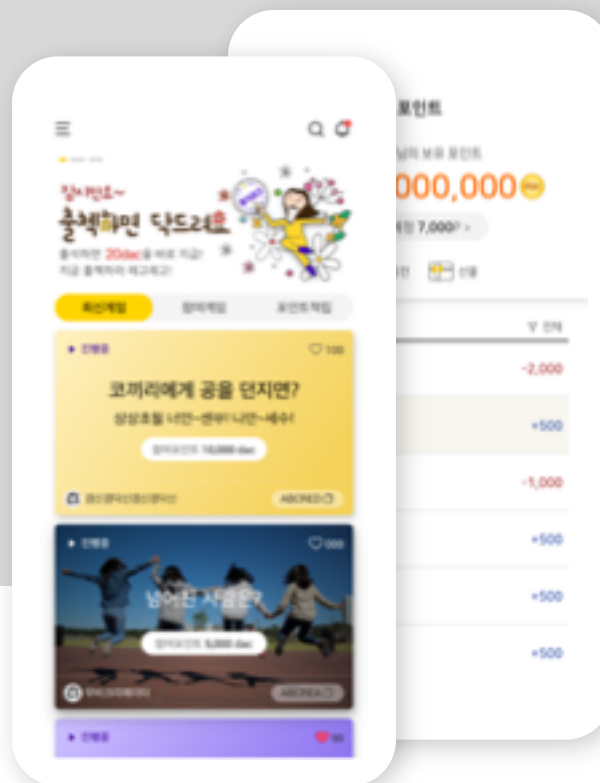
잠시만요~
출첵하면 닥드려요
출석하면 20dac을 바로 지급!
지금 출첵하러 레고레고!

최신게임
참여게임
포인트게임

▶ 진행중
♡ 100
코끼리에게 공을 던지면?
상상초월 너만~변해! 나만~배수!
참여포인트 10,000 dac
ABCRED

▶ 진행중
♡ 000
넘어진 사람은?
참여포인트 5,000 dac
ABCREA

▶ 진행중
♥ 50

포인트
님의 보유 포인트
000,000
예정 7,000P >
선물
전체
-2,000
+500
-1,000
+500
+500
+500